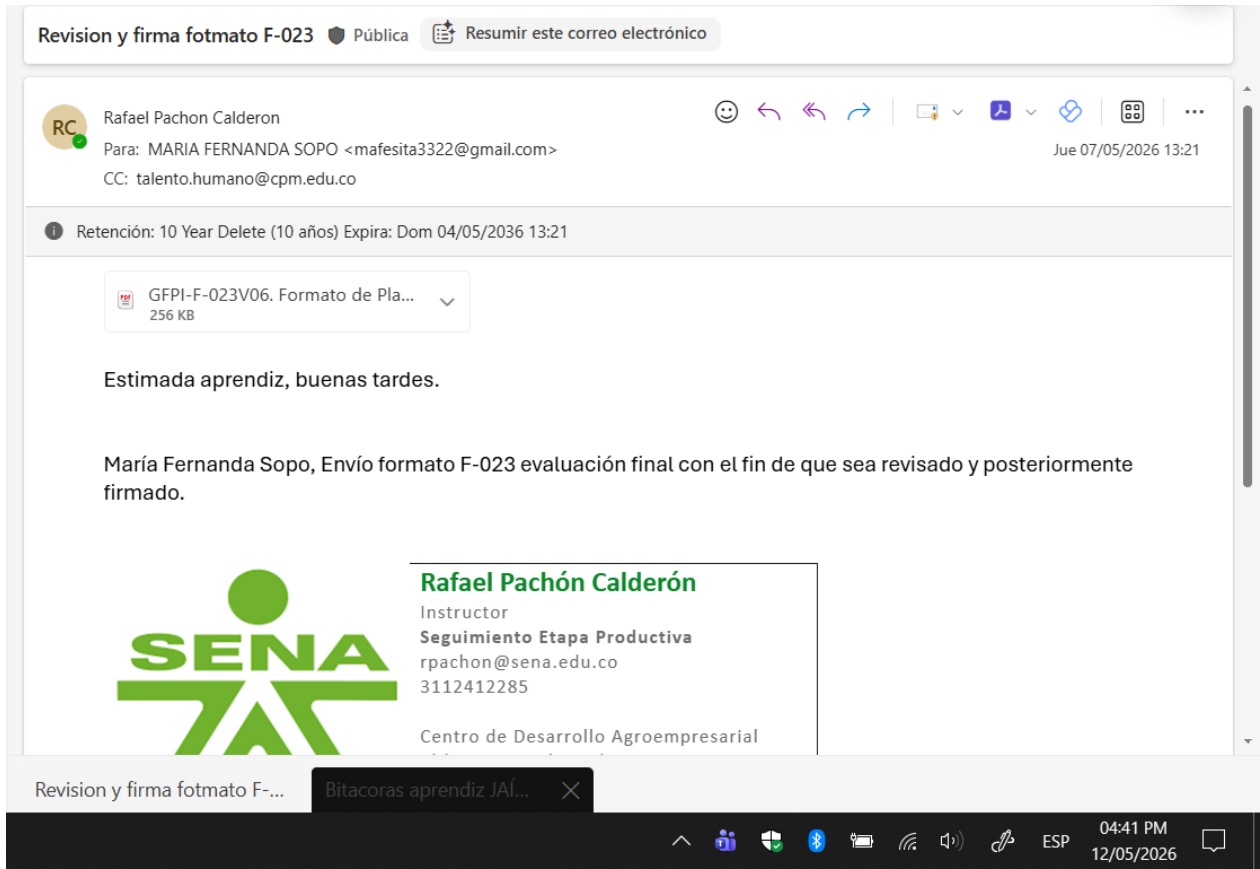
Revision y firma fotmato F-023 Pública Resumir este correo electrónico

RC Rafael Pachon Calderon
Para: MARIA FERNANDA SOPO <mafesita3322@gmail.com>
CC: talento.humano@cpm.edu.co

Jue 07/05/2026 13:21

Retención: 10 Year Delete (10 años) Expira: Dom 04/05/2036 13:21

GFPI-F-023V06. Formato de Pla...
256 KB

Estimada aprendiz, buenas tardes.

María Fernanda Sopo, Envío formato F-023 evaluación final con el fin de que sea revisado y posteriormente firmado.

SENA

Rafael Pachón Calderón
Instructor
Seguimiento Etapa Productiva
rpachon@sena.edu.co
3112412285

Centro de Desarrollo Agroempresarial
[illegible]

Revision y firma fotmato F-... Bitacoras aprendiz JAÍ...

ESP 04:41 PM 12/05/2026